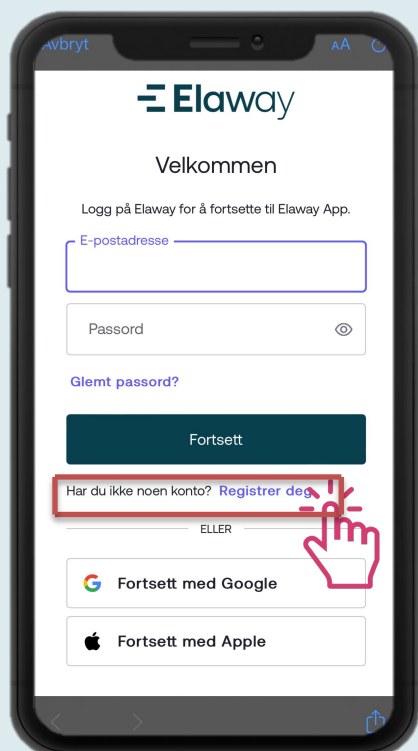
Avbryt

AA

Elaway

Velkommen

Logg på Elaway for å fortsette til Elaway App.

E-postadresse

Passord

Glemt passord?

Fortsett

Har du ikke noen konto? Registrer deg

ELLER

Fortsett med Google

Fortsett med Apple